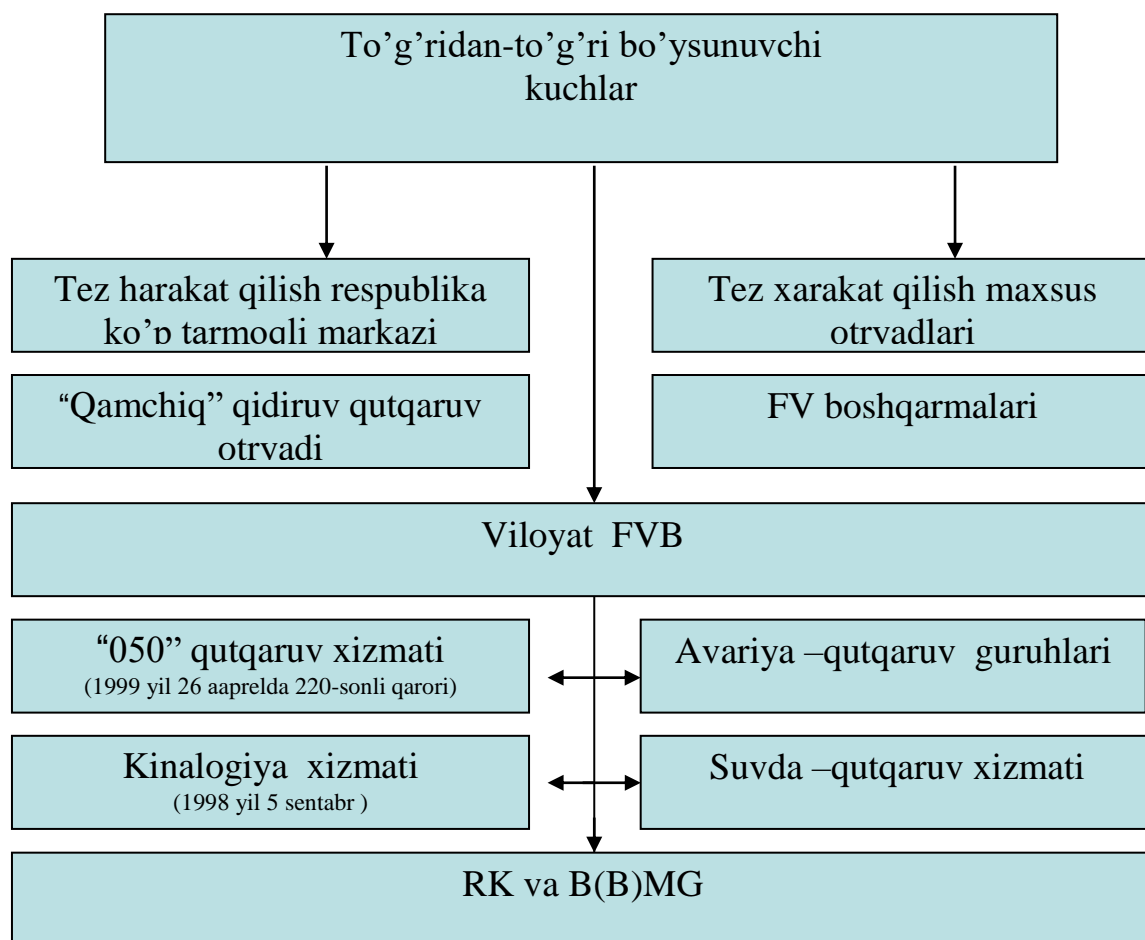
To’g’ridan-to’g’ri bo’ysunuvchi kuchlar

Tez harakat qilish respublika ko’p tarmoqli markazi

Tez xarakat qilish maxsus otryadlari

“Qamchiq” qidiruv qutqaruv otryadi

FV boshqarmalari

Viloyat FVB

“050” qutqaruv xizmati
(1999 yil 26 aaprelda 220-sonli qarori)

Avariya –qutqaruv guruhlari

Kinalogiya xizmati
(1998 yil 5 sentabr )

Suvda –qutqaruv xizmati

RK va B(B)MG